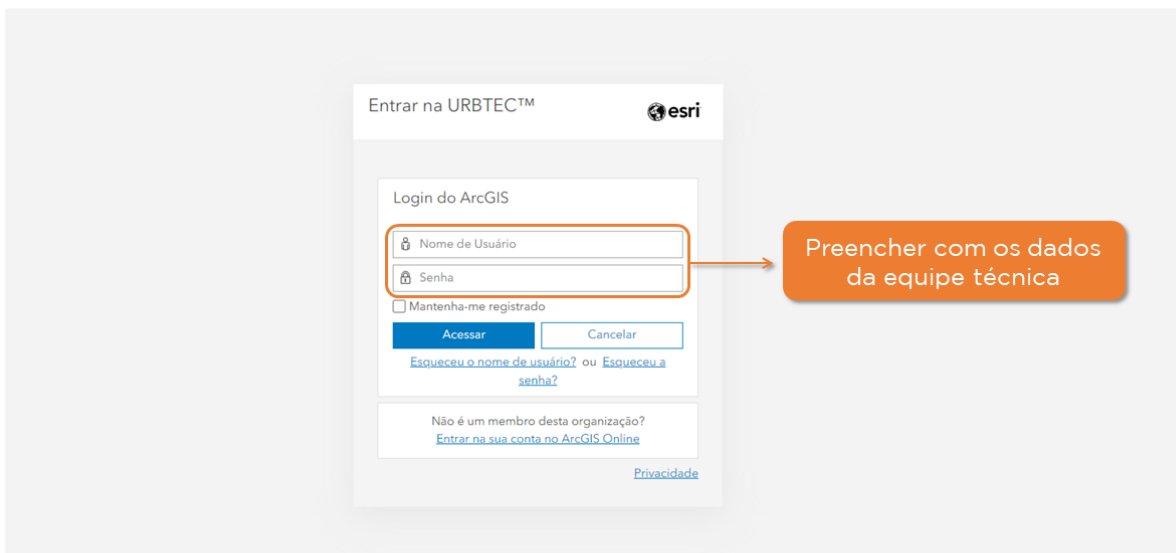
Entrar na URBTEC™

esri

Login do ArcGIS

Nome de Usuário

Senha

Mantenha-me registrado

Acessar

Cancelar

Esqueceu o nome de usuário? ou Esqueceu a senha?

Não é um membro desta organização?

Entrar na sua conta no ArcGIS Online

Privacidade

Preencher com os dados da equipe técnica